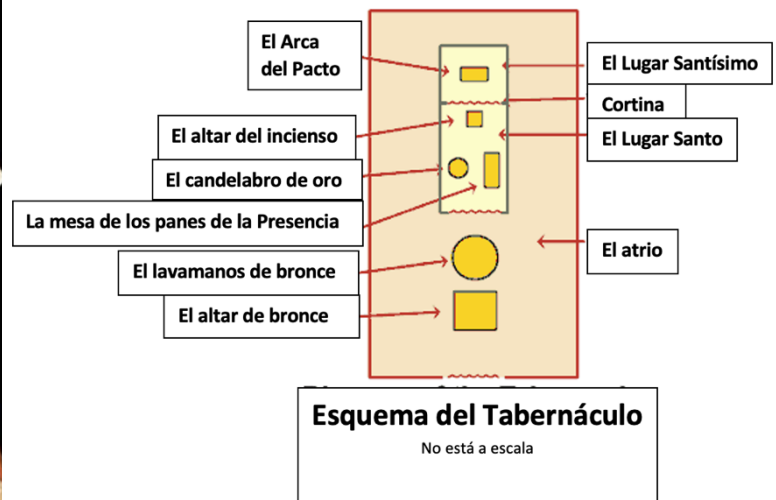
El Arca del Pacto

El Lugar Santísimo

Cortina

El altar del incienso

El Lugar Santo

El candelabro de oro

La mesa de los panes de la Presencia

El atrio

El lavamanos de bronce

El altar de bronce

Esquema del Tabernáculo

No está a escala